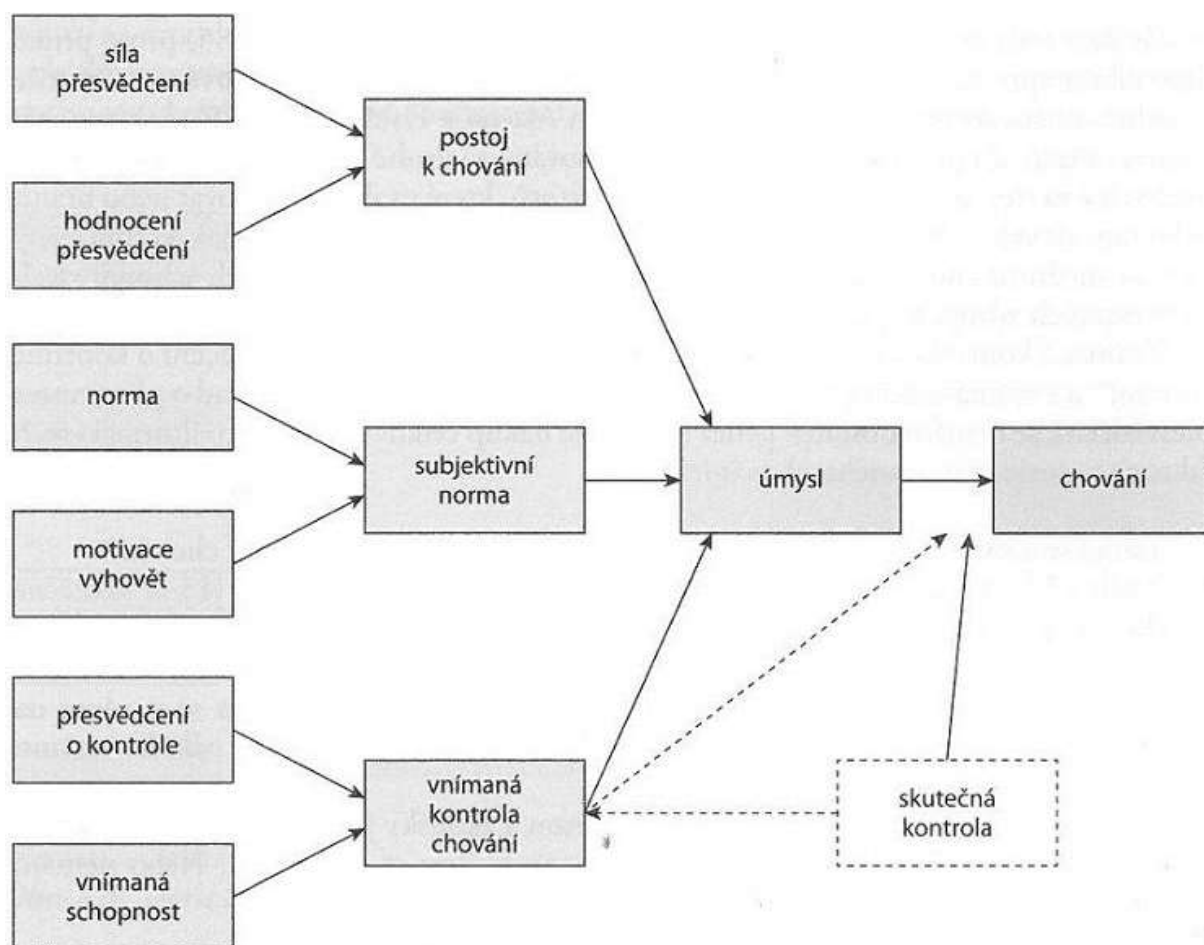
síla přesvědčení

hodnocení přesvědčení

postoj k chování

norma

motivace vyhovět

subjektivní norma

úmysl

chování

přesvědčení o kontrole

vnímaná schopnost

vnímaná kontrola chování

skutečná kontrola